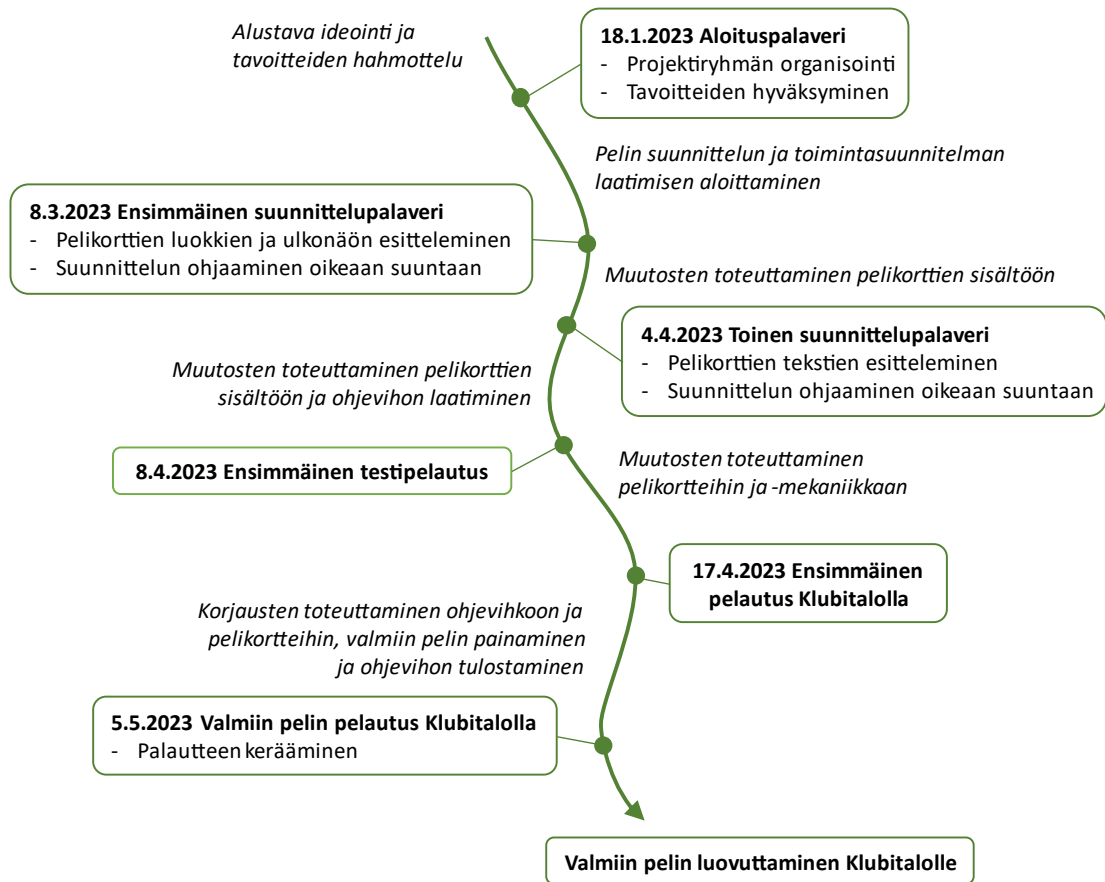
Alustava ideointi ja tavoitteiden hahmottelu

18.1.2023 Aloituspalaveri
- Projektiryhmän organisointi
- Tavoitteiden hyväksyminen

Pelin suunnittelun ja toimintasuunnitelman laatimisen aloittaminen

8.3.2023 Ensimmäinen suunnittelupalaveri
- Pelikorttien luokkien ja ulkonäön esitteleminen
- Suunnittelun ohjaaminen oikeaan suuntaan

Muutosten toteuttaminen pelikorttien sisältöön

4.4.2023 Toinen suunnittelupalaveri
- Pelikorttien tekstien esitteleminen
- Suunnittelun ohjaaminen oikeaan suuntaan

Muutosten toteuttaminen pelikorttien sisältöön ja ohjevihon laatiminen

8.4.2023 Ensimmäinen testipelautus

Muutosten toteuttaminen pelikortteihin ja -mekaniikkaan

17.4.2023 Ensimmäinen pelautus Klubitalolla

Korjausten toteuttaminen ohjevihkoon ja pelikortteihin, valmiin pelin painaminen ja ohjevihon tulostaminen

5.5.2023 Valmiin pelin pelautus Klubitalolla
- Palautteen kerääminen

Valmiin pelin luovuttaminen Klubitalolle